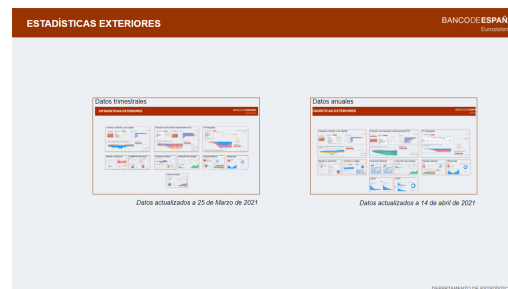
ESTADÍSTICAS EXTERIORES

BANCODEESPAÑ
Eurosistem

Datos trimestrales

ESTADÍSTICAS EXTERIORES

Datos actualizados a 25 de Marzo de 2021

Datos anuales

ESTADÍSTICAS EXTERIORES

Datos actualizados a 14 de abril de 2021

DEPARTAMENTO DE ESTADÍSTIC